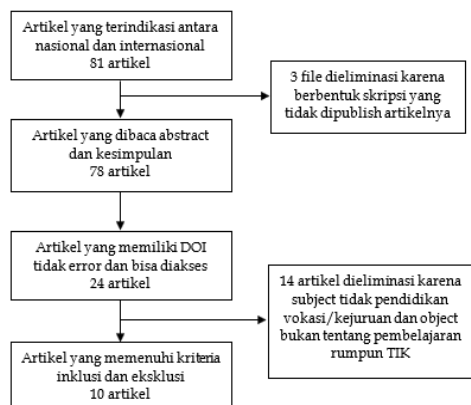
Artikel yang terindikasi antara nasional dan internasional
81 artikel

3 file dieliminasi karena berbentuk skripsi yang tidak dipublish artikelnya

Artikel yang dibaca abstract dan kesimpulan
78 artikel

Artikel yang memiliki DOI tidak error dan bisa diakses
24 artikel

14 artikel dieliminasi karena subject tidak pendidikan vokasi/kejuruan dan object bukan tentang pembelajaran rumpun TIK

Artikel yang memenuhi kriteria inklusi dan eksklusi
10 artikel